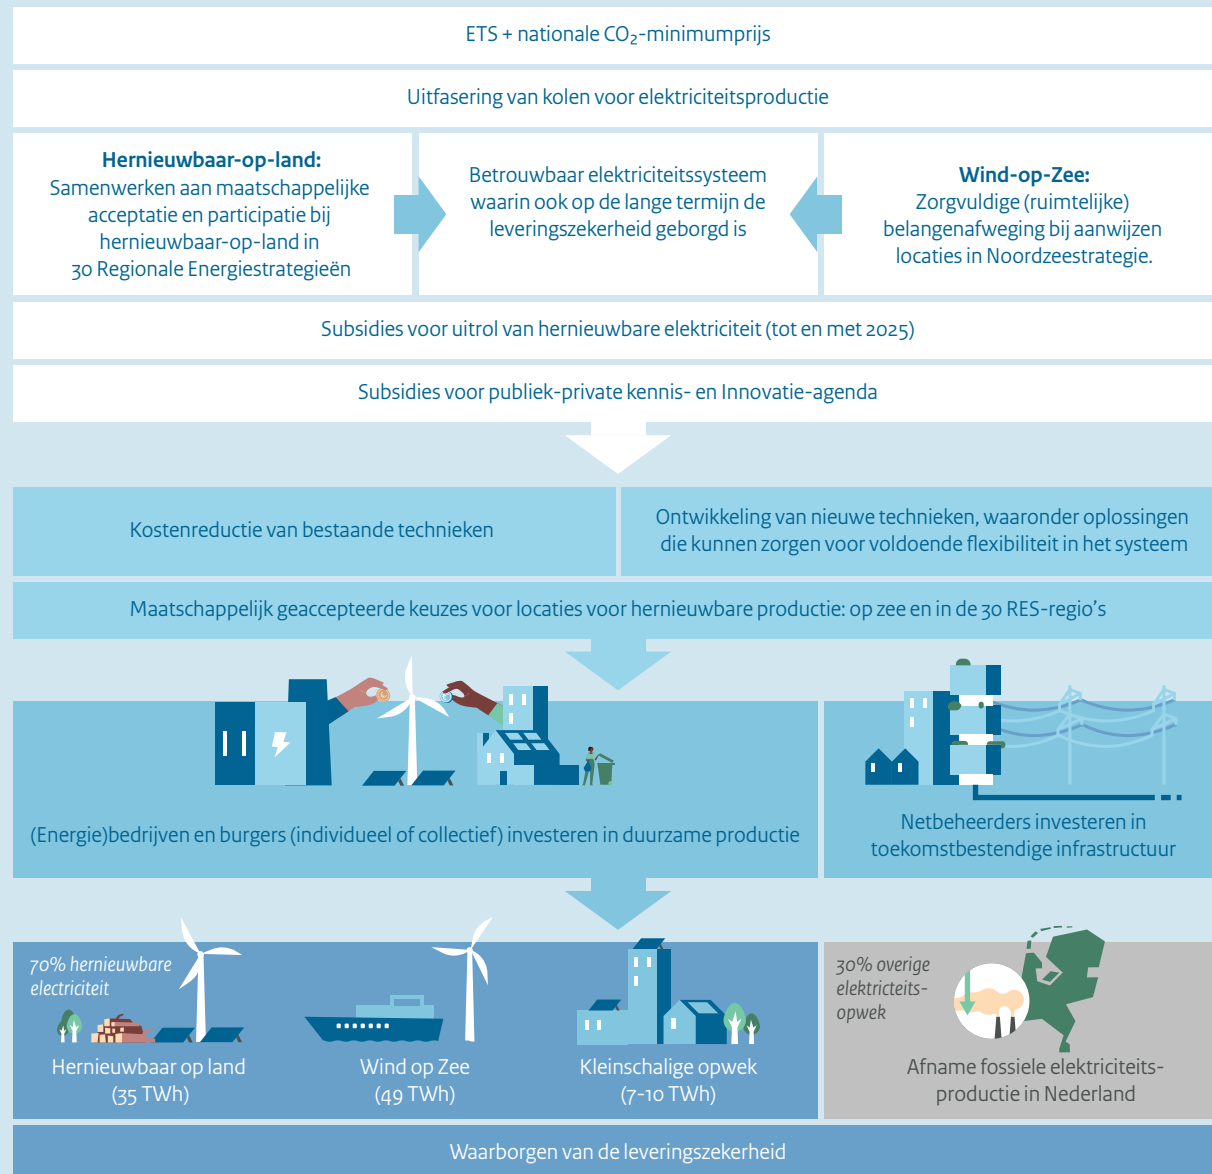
ETS + nationale $CO_2$-minimumprijs

Uitfasering van kolen voor elektriciteitsproductie

**Hernieuwbaar-op-land:**
Samenwerken aan maatschappelijke acceptatie en participatie bij hernieuwbaar-op-land in 30 Regionale Energiestrategieën

Betrouwbaar elektriciteitssysteem waarin ook op de lange termijn de leveringszekerheid geborgd is

**Wind-op-Zee:**
Zorgvuldige (ruimtelijke) belangenafweging bij aanwijzen locaties in Noordzeestrategie.

Subsidies voor uitrol van hernieuwbare elektriciteit (tot en met 2025)

Subsidies voor publiek-private kennis- en Innovatie-agenda

Kostenreductie van bestaande technieken

Ontwikkeling van nieuwe technieken, waaronder oplossingen die kunnen zorgen voor voldoende flexibiliteit in het systeem

Maatschappelijk geaccepteerde keuzes voor locaties voor hernieuwbare productie: op zee en in de 30 RES-regio's

(Energie)bedrijven en burgers (individueel of collectief) investeren in duurzame productie

Netbeheerders investeren in toekomstbestendige infrastructuur

70% hernieuwbare electriciteit

Hernieuwbaar op land
(35 TWh)

Wind op Zee
(49 TWh)

Kleinschalige opwek
(7-10 TWh)

30% overige elektricteits-opwek

Afname fossiele elektriciteits-productie in Nederland

Waarborgen van de leveringszekerheid